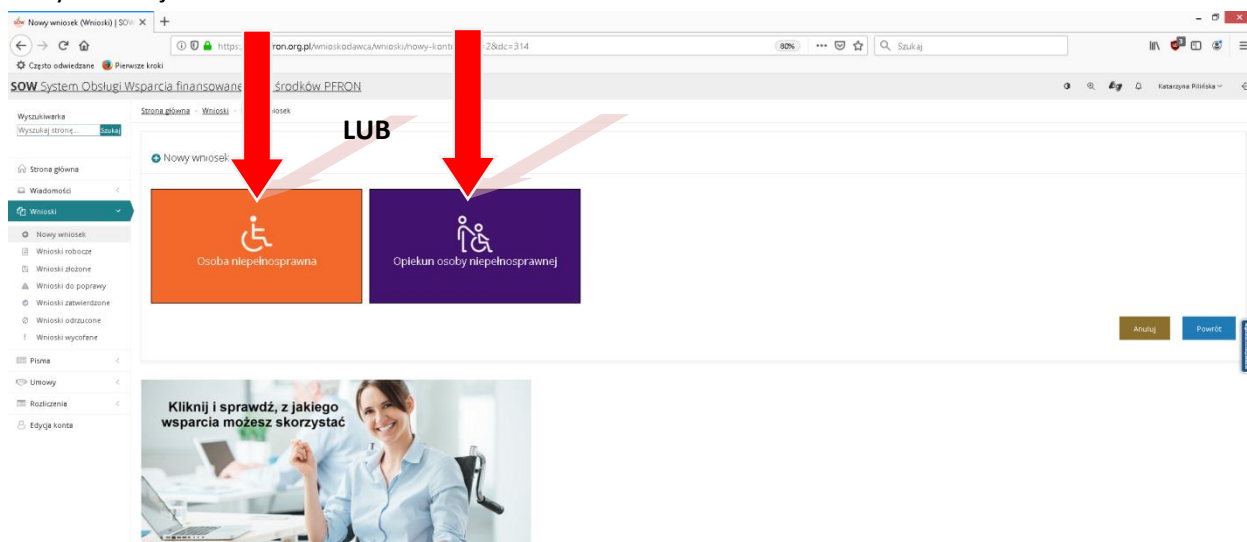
Nowy wniosek (Wnioski) | SOW ×

https://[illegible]ron.org.pl/wnioskodawca/wnioski/nowy-kont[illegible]2&dc=314 80% Szukaj

Często odwiedzane Pierwsze kroki

SOW System Obsługi Wsparcia finansowane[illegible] środków PFRON

Katarzyna Pilińska

Wyszukiwarka
Wyszukaj stronę... Szukaj

Strona główna
Wiadomości
Wnioski
Nowy wniosek
Wnioski robocze
Wnioski złożone
Wnioski do poprawy
Wnioski zatwierdzone
Wnioski odrzucone
Wnioski wycofane
Pisma
Umowy
Rozliczenia
Edycja konta

Strona główna › Wnioski › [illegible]iosek

LUB

Nowy wniosek

Osoba niepełnosprawna

Opiekun osoby niepełnosprawnej

Anuluj Powrót

Kliknij i sprawdź, z jakiego wsparcia możesz skorzystać